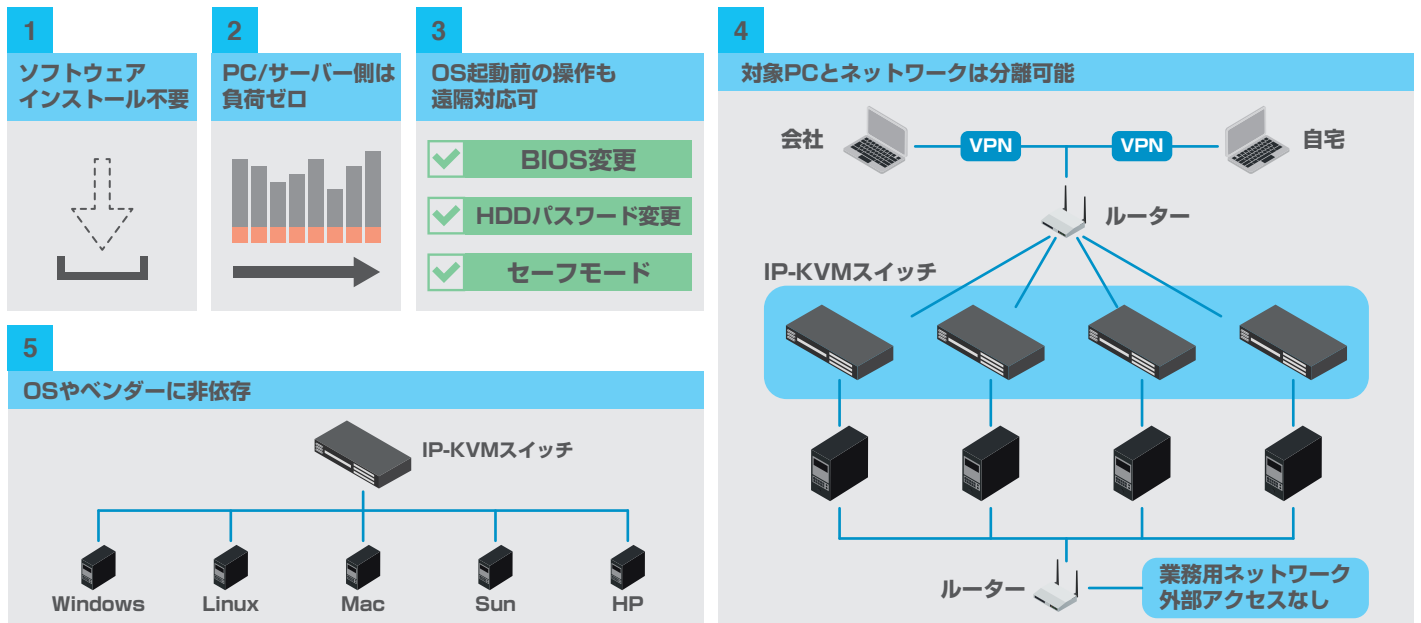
1
ソフトウェア
インストール不要

2
PC/サーバー側は
負荷ゼロ

3
OS起動前の操作も
遠隔対応可

BIOS変更
HDDパスワード変更
セーフモード

4
対象PCとネットワークは分離可能

会社
VPN
VPN
自宅
ルーター
IP-KVMスイッチ
ルーター
業務用ネットワーク
外部アクセスなし

5
OSやベンダーに非依存

IP-KVMスイッチ
Windows
Linux
Mac
Sun
HP